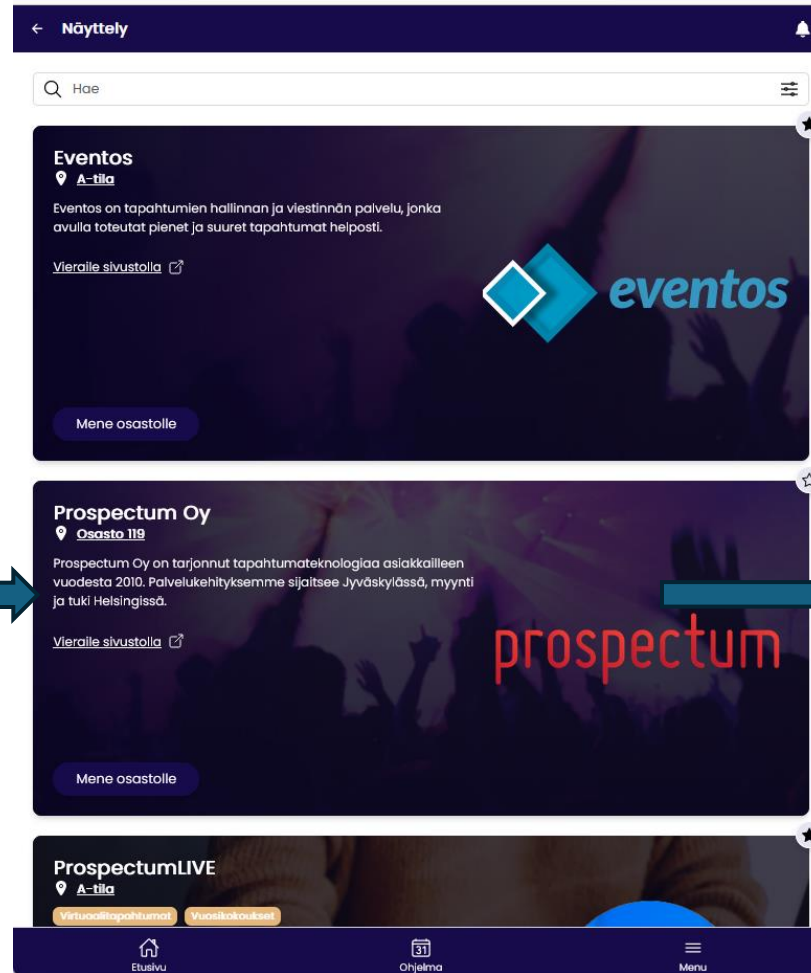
← Näyttely

Hae

Eventos
A-tila
Eventos on tapahtumien hallinnan ja viestinnän palvelu, jonka avulla toteutat pienet ja suuret tapahtumat helposti.

Vieraile sivustolla

eventos

Mene osastolle

Prospectum Oy
Osasto 119
Prospectum Oy on tarjonnut tapahtumateknologiaa asiakkailleen vuodesta 2010. Palvelukehityksemme sijaitsee Jyväskylässä, myynti ja tuki Helsingissä.

Vieraile sivustolla

prospectum

Mene osastolle

ProspectumLIVE
A-tila
Virtuaalitapahtumat Vuosikokoukset

Etusivu
31
Ohjelma
Menu